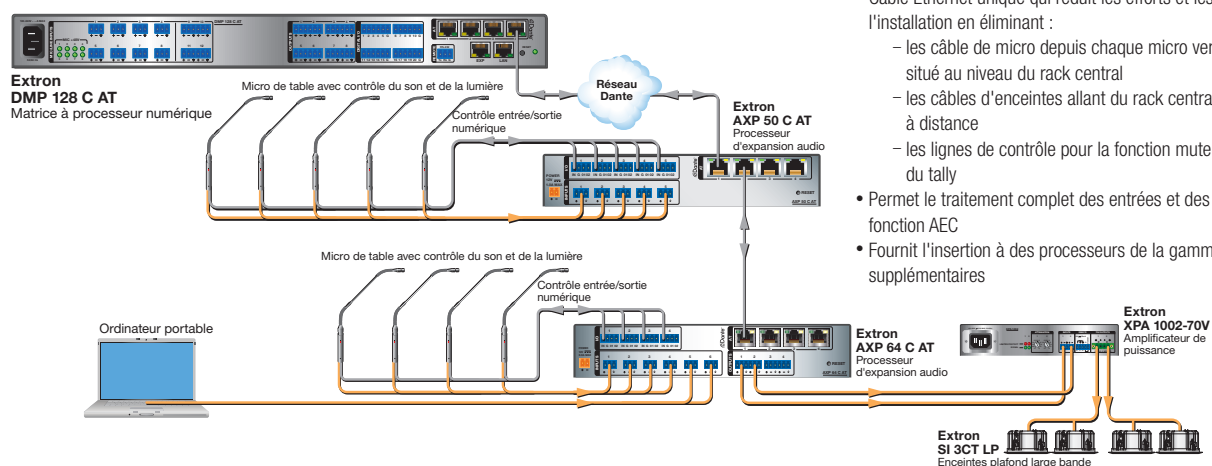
Câble Ethernet unique qui réduit les efforts et les l'installation en éliminant :

– les câble de micro depuis chaque micro ver situé au niveau du rack central

– les câbles d'enceintes allant du rack centra à distance

– les lignes de contrôle pour la fonction mute du tally

• Permet le traitement complet des entrées et des fonction AEC

• Fournit l'insertion à des processeurs de la gamm supplémentaires

Extron
DMP 128 C AT
Matrice à processeur numérique

Micro de table avec contrôle du son et de la lumière

Réseau Dante

Contrôle entrée/sortie numérique

Extron
AXP 50 C AT
Processeur d'expansion audio

Micro de table avec contrôle du son et de la lumière

Contrôle entrée/sortie numérique

Ordinateur portable

Extron
AXP 64 C AT
Processeur d'expansion audio

Extron
XPA 1002-70V
Amplificateur de puissance

Extron
SI 3CT LP
Enceintes plafond large bande